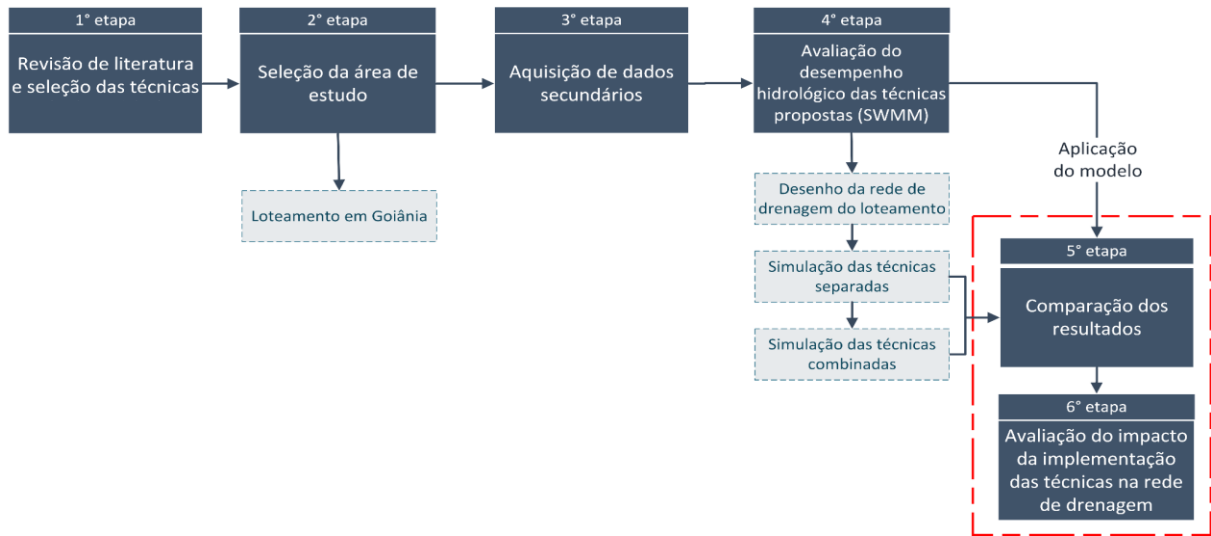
1° etapa

Revisão de literatura e seleção das técnicas

2° etapa

Seleção da área de estudo

Loteamento em Goiânia

3° etapa

Aquisição de dados secundários

4° etapa

Avaliação do desempenho hidrológico das técnicas propostas (SWMM)

Desenho da rede de drenagem do loteamento

Simulação das técnicas separadas

Simulação das técnicas combinadas

Aplicação do modelo

5° etapa

Comparação dos resultados

6° etapa

Avaliação do impacto da implementação das técnicas na rede de drenagem